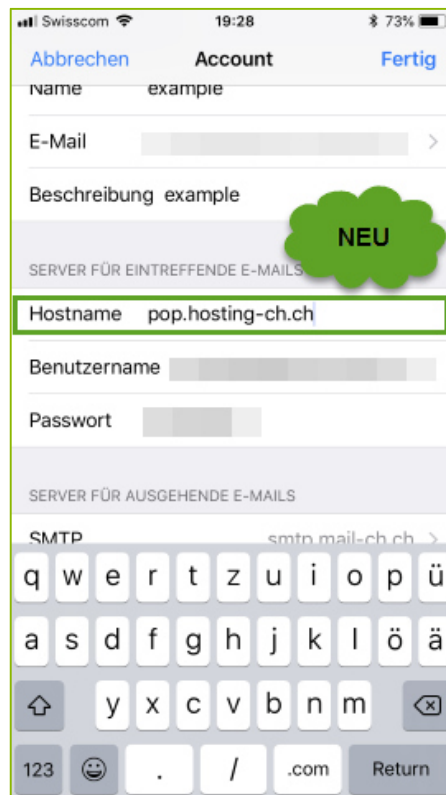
Swisscom 19:28 73%
Abbrechen Account Fertig
Name example
E-Mail
Beschreibung example
NEU
SERVER FÜR EINTREFFENDE E-MAILS
Hostname pop.hosting-ch.ch
Benutzername
Passwort
SERVER FÜR AUSGEHENDE E-MAILS
SMTP smtp.mail-ch.ch
q w e r t z u i o p ü
a s d f g h j k l ö ä
y x c v b n m
123 . / .com Return